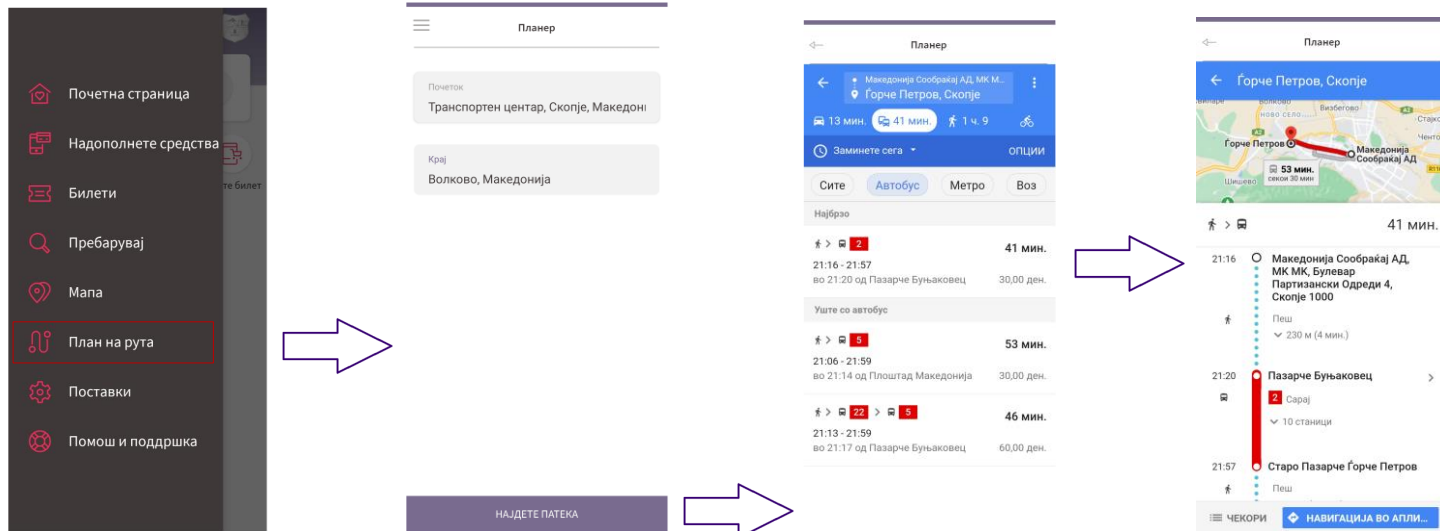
Почетна страница
Надополнете средства
Билети
Пребарувај
Мапа
План на рута
Поставки
Помош и поддршка

те билет

Планер

Почеток
Транспортен центар, Скопје, Македони

Крај
Волково, Македонија

НАЈДЕТЕ ПАТЕКА

Планер

Македонија Сообраќај АД, МК М...
Ѓорче Петров, Скопје

13 мин.
41 мин.
1 ч. 9

Заминете сега
ОПЦИИ

Сите
Автобус
Метро
Воз

Најбрзо

2
41 мин.
21:16 - 21:57
во 21:20 од Пазарче Буњаковец
30,00 ден.

Уште со автобус

5
53 мин.
21:06 - 21:59
во 21:14 од Плоштад Македонија
30,00 ден.

22
5
46 мин.
21:13 - 21:59
во 21:17 од Пазарче Буњаковец
60,00 ден.

Планер

Ѓорче Петров, Скопје

Ѓорче Петров
Визбегово
Македонија Сообраќај АД
53 мин.
секои 30 мин
Шишево

41 мин.

21:16
Македонија Сообраќај АД, МК МК, Булевар Партизански Одреди 4, Скопје 1000
Пеш
230 м (4 мин.)

21:20
Пазарче Буњаковец
2
Сарај
10 станици

21:57
Старо Пазарче Ѓорче Петров
Пеш

ЧЕКОРИ
НАВИГАЦИЈА ВО АПЛИ...